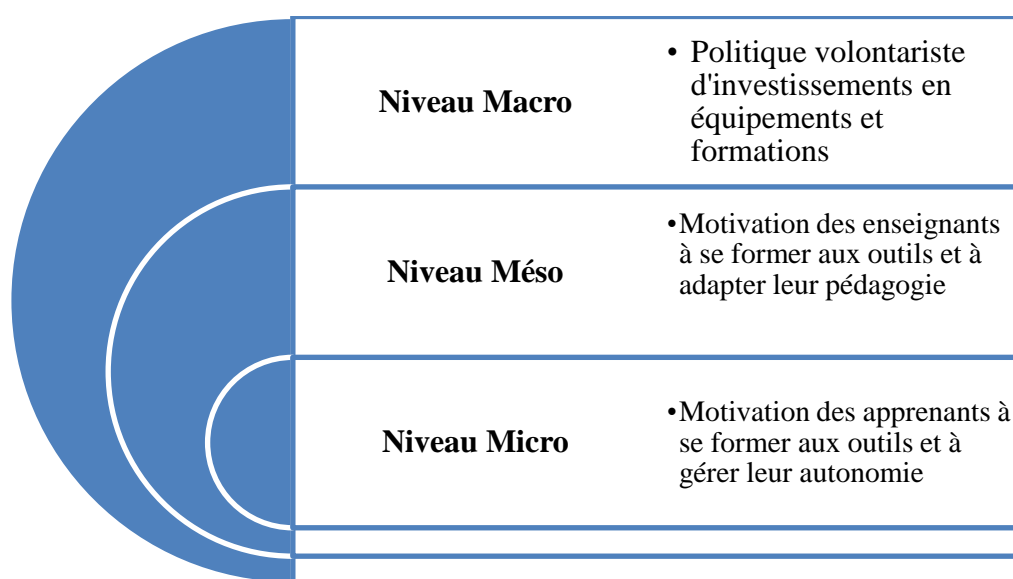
Niveau Macro

• Politique volontariste d'investissements en équipements et formations

Niveau Méso

•Motivation des enseignants à se former aux outils et à adapter leur pédagogie

Niveau Micro

•Motivation des apprenants à se former aux outils et à gérer leur autonomie